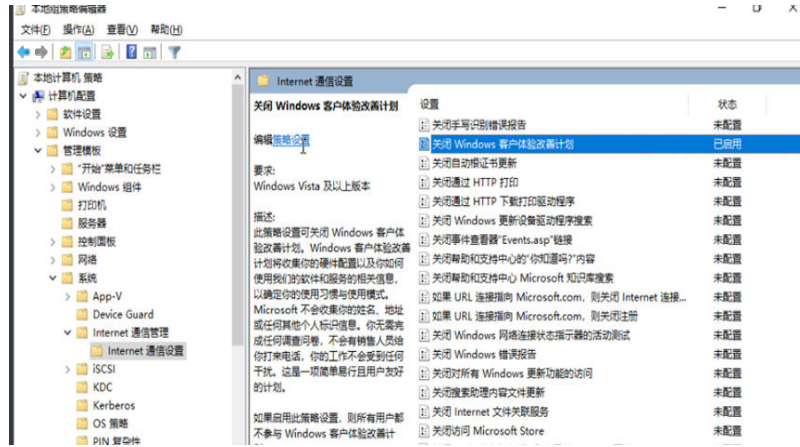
本地组策略编辑器

文件(F) 操作(A) 查看(V) 帮助(H)

本地计算机 策略
计算机配置
软件设置
Windows 设置
管理模板
"开始"菜单和任务栏
Windows 组件
打印机
服务器
控制面板
网络
系统
App-V
Device Guard
Internet 通信管理
Internet 通信设置
iSCSI
KDC
Kerberos
OS 策略
PIN 复杂性

Internet 通信设置

关闭 Windows 客户体验改善计划

编辑策略设置

要求:
Windows Vista 及以上版本

描述:
此策略设置可关闭 Windows 客户体验改善计划。Windows 客户体验改善计划将收集你的硬件配置以及你如何使用我们的软件和服务的相关信息,以确定你的使用习惯与使用模式。Microsoft 不会收集你的姓名、地址或任何其他个人标识信息。你无需完成任何调查问卷,不会有销售人员给你打来电话,你的工作不会受到任何干扰。这是一项简单易行且用户友好的计划。

如果启用此策略设置,则所有用户都不参与 Windows 客户体验改善计

| 设置 | 状态 |
|---|---|
| 关闭手写识别错误报告 | 未配置 |
| 关闭 Windows 客户体验改善计划 | 已启用 |
| 关闭自动根证书更新 | 未配置 |
| 关闭通过 HTTP 打印 | 未配置 |
| 关闭通过 HTTP 下载打印驱动程序 | 未配置 |
| 关闭 Windows 更新设备驱动程序搜索 | 未配置 |
| 关闭事件查看器"Events.asp"链接 | 未配置 |
| 关闭帮助和支持中心的"你知道吗?"内容 | 未配置 |
| 关闭帮助和支持中心 Microsoft 知识库搜索 | 未配置 |
| 如果 URL 连接指向 Microsoft.com,则关闭 Internet 连接... | 未配置 |
| 如果 URL 连接指向 Microsoft.com,则关闭注册 | 未配置 |
| 关闭 Windows 网络连接状态指示器的活动测试 | 未配置 |
| 关闭 Windows 错误报告 | 未配置 |
| 关闭对所有 Windows 更新功能的访问 | 未配置 |
| 关闭搜索助理内容文件更新 | 未配置 |
| 关闭 Internet 文件关联服务 | 未配置 |
| 关闭访问 Microsoft Store | 未配置 |